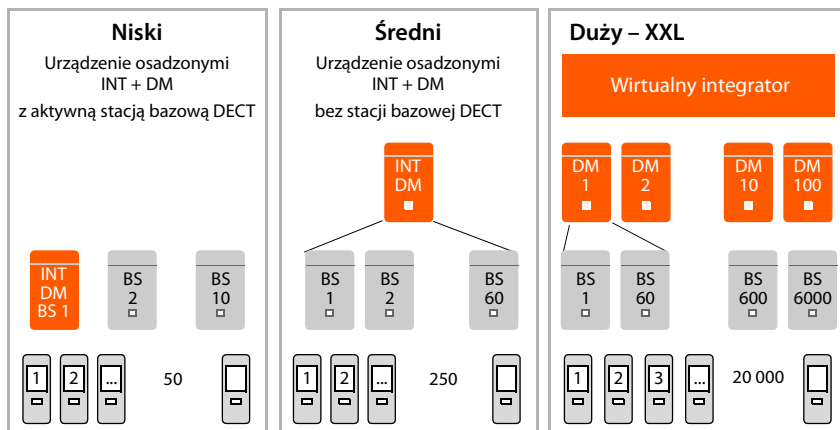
Niski

Urządzenie osadzonymi INT + DM z aktywną stacją bazową DECT

INT
DM
BS 1

BS
2

BS
10

1 2 ... 50

Średni

Urządzenie osadzonymi INT + DM bez stacji bazowej DECT

INT
DM

BS
1

BS
2

BS
60

1 2 ... 250

Duży – XXL

Wirtualny integrator

DM
1

DM
2

DM
10

DM
100

BS
1

BS
60

BS
600

BS
6000

1 2 3 ... 20 000